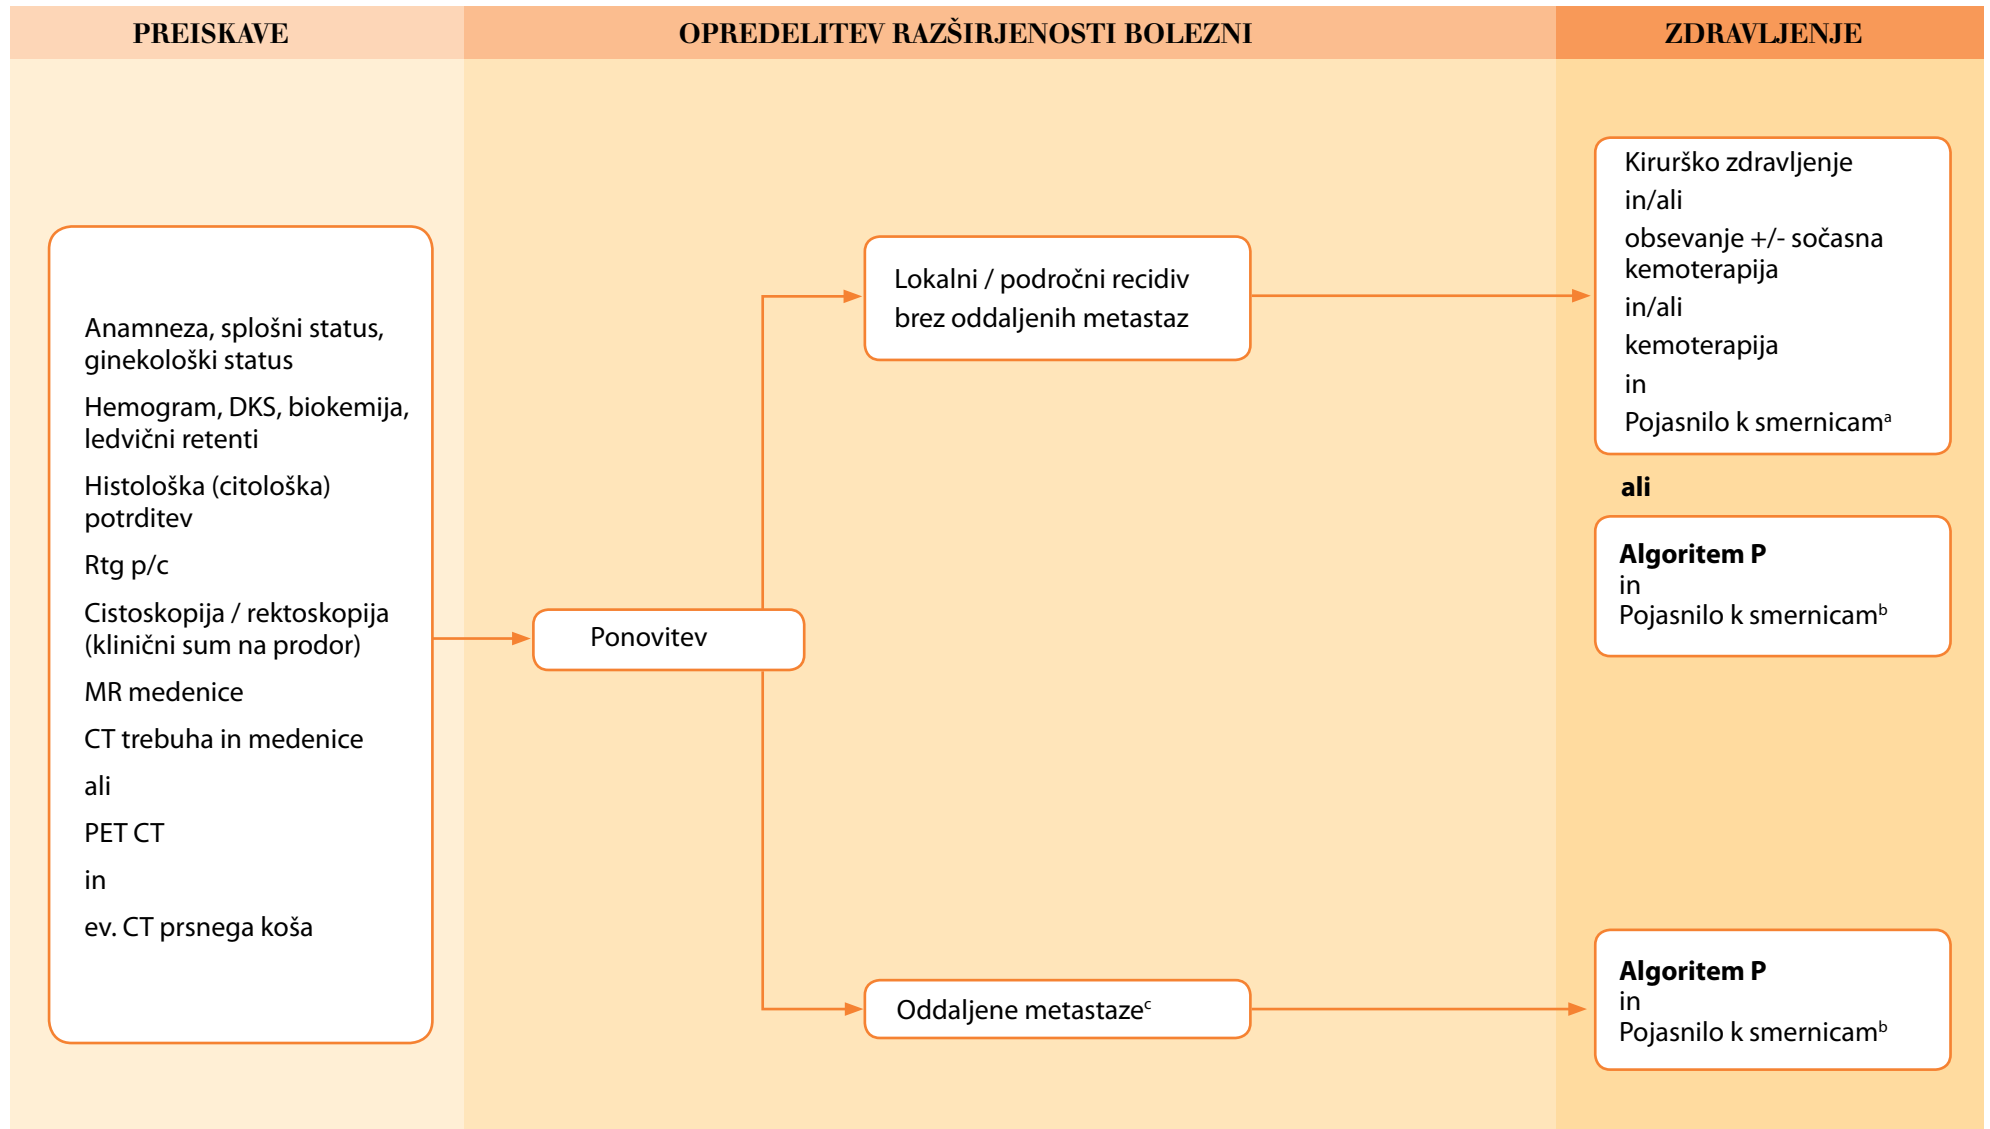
PREISKAVE

OPREDELITEV RAZŠIRJENOSTI BOLEZNI

ZDRAVLJENJE

Anamneza, splošni status, ginekološki status

Hemogram, DKS, biokemija, ledvični retenti

Histološka (citološka) potrditev

Rtg p/c

Cistoskopija / rektoskopija (klinični sum na prodor)

MR medenice

CT trebuha in medenice

ali

PET CT

in

ev. CT prsnega koša

Ponovitev

Lokalni / področni recidiv brez oddaljenih metastaz

Oddaljene metastaze$^c$

Kirurško zdravljenje

in/ali

obsevanje +/- sočasna kemoterapija

in/ali

kemoterapija

in

Pojasnilo k smernicam$^a$

ali

Algoritem P
in
Pojasnilo k smernicam$^b$

Algoritem P
in
Pojasnilo k smernicam$^b$